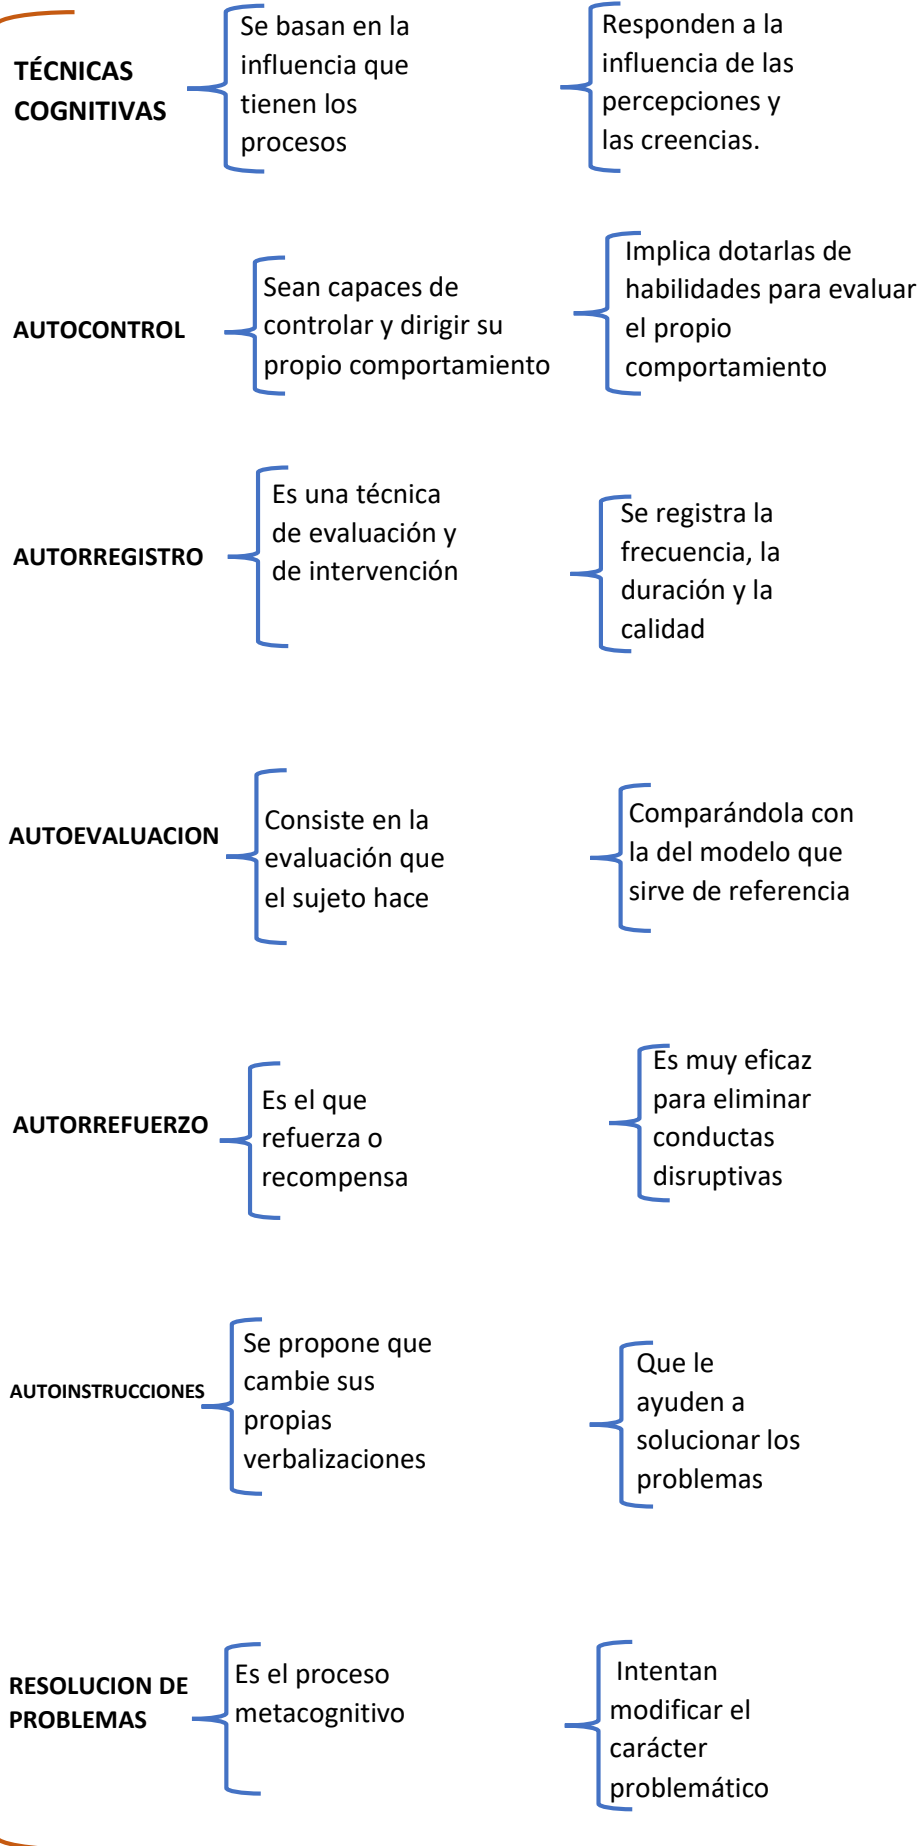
TÉCNICAS COGNITIVAS

Se basan en la influencia que tienen los procesos

Responden a la influencia de las percepciones y las creencias.

AUTOCONTROL

Sean capaces de controlar y dirigir su propio comportamiento

Implica dotarlas de habilidades para evaluar el propio comportamiento

AUTORREGISTRO

Es una técnica de evaluación y de intervención

Se registra la frecuencia, la duración y la calidad

AUTOEVALUACION

Consiste en la evaluación que el sujeto hace

Comparándola con la del modelo que sirve de referencia

AUTORREFUERZO

Es el que refuerza o recompensa

Es muy eficaz para eliminar conductas disruptivas

AUTOINSTRUCCIONES

Se propone que cambie sus propias verbalizaciones

Que le ayuden a solucionar los problemas

RESOLUCION DE PROBLEMAS

Es el proceso metacognitivo

Intentan modificar el carácter problemático